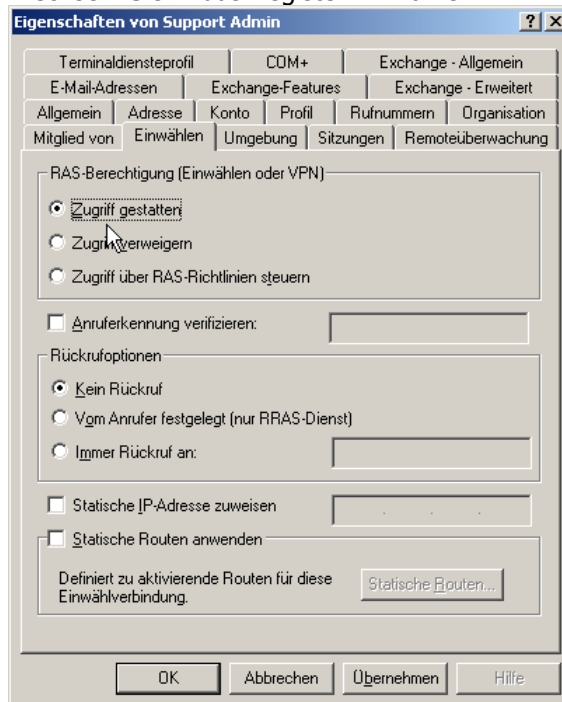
Eigenschaften von Support Admin

? X

Terminaldiensteprofil | COM+ | Exchange - Allgemein
E-Mail-Adressen | Exchange-Features | Exchange - Erweitert
Allgemein | Adresse | Konto | Profil | Rufnummern | Organisation
Mitglied von | Einwählen | Umgebung | Sitzungen | Remoteüberwachung

RAS-Berechtigung (Einwählen oder VPN)

Zugriff gestatten

Zugriff verweigern

Zugriff über RAS-Richtlinien steuern

Anruferkennung verifizieren:

Rückrufoptionen

Kein Rückruf

Vom Anrufer festgelegt (nur RRAS-Dienst)

Immer Rückruf an:

Statische IP-Adresse zuweisen

Statische Routen anwenden

Definiert zu aktivierende Routen für diese Einwählverbindung.

Statische Routen...

OK | Abbrechen | Übernehmen | Hilfe